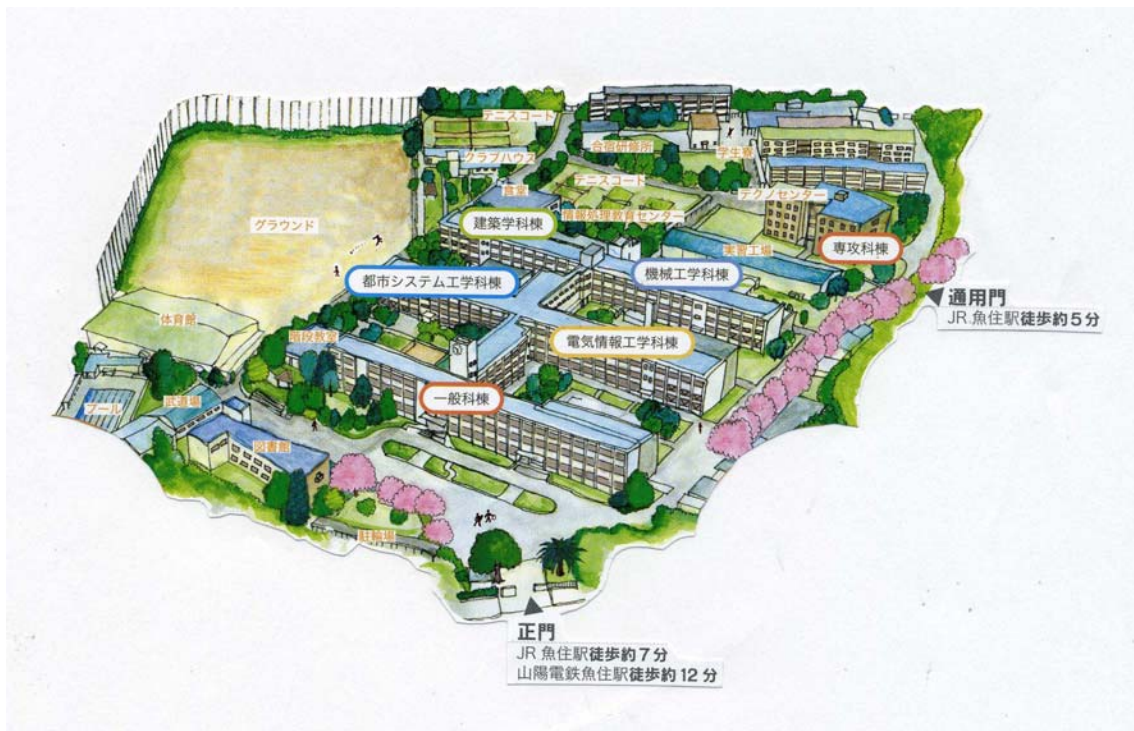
テニスコート
クラブハウス
合宿研修所
学生寮
食堂
テニスコート
情報処理教育センター
テクノセンター
グラウンド
建築学科棟
実習工場
専攻科棟
都市システム工学科棟
機械工学科棟
通用門
JR 魚住駅徒歩約５分
体育館
階段教室
電気情報工学科棟
一般科棟
プール
武道場
図書館
駐輪場
正門
JR 魚住駅徒歩約７分
山陽電鉄魚住駅徒歩約１２分